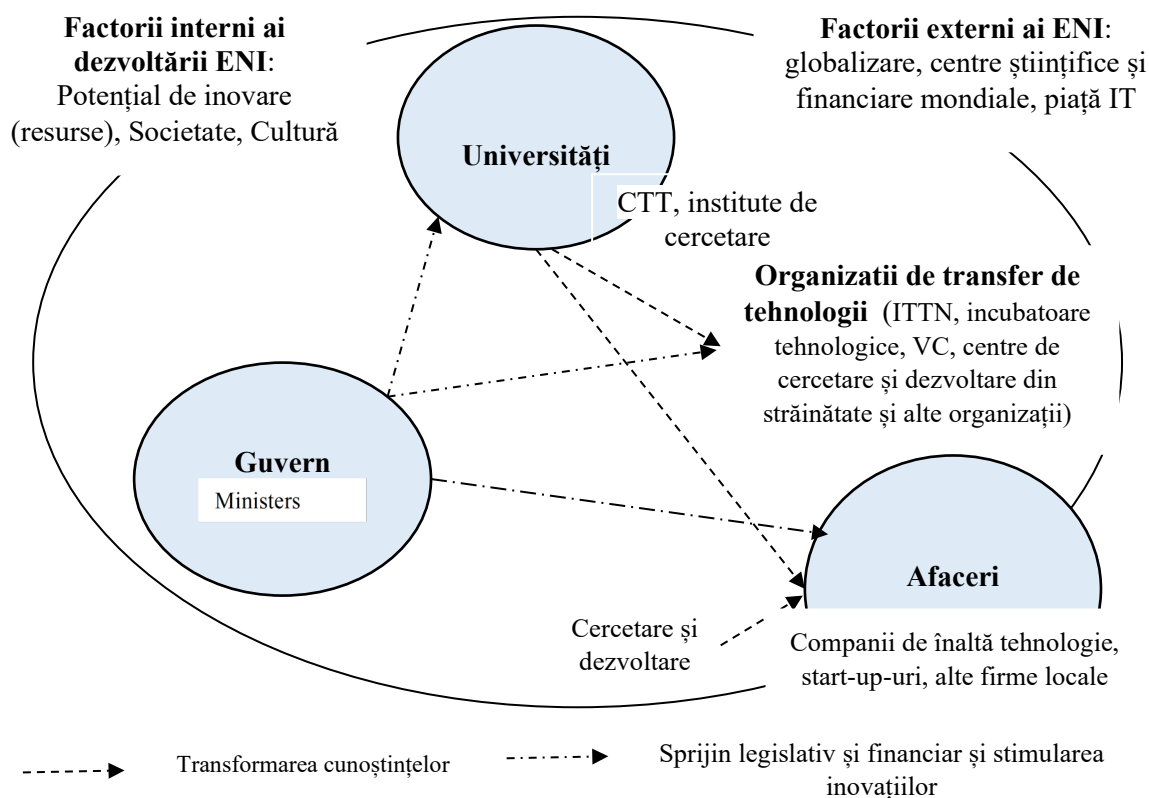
**Factorii interni ai dezvoltării ENI**: Potențial de inovare (resurse), Societate, Cultură

**Factorii externi ai ENI**: globalizare, centre științifice și financiare mondiale, piață IT

**Universități**

CTT, institute de cercetare

**Organizatii de transfer de tehnologii** (ITTN, incubatoare tehnologice, VC, centre de cercetare și dezvoltare din străinătate și alte organizații)

**Guvern**

Ministers

**Afaceri**

Cercetare și dezvoltare

Companii de înaltă tehnologie, start-up-uri, alte firme locale

Transformarea cunoștințelor

Sprijin legislativ și financiar și stimularea inovațiilor